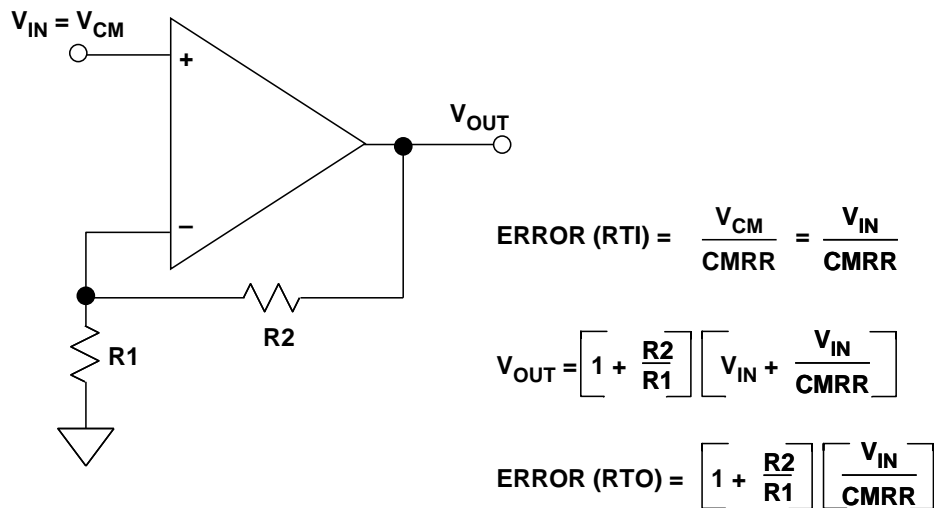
$V_{IN} = V_{CM}$

+

−

$V_{OUT}$

R2

R1

ERROR (RTI) = $\frac{V_{CM}}{CMRR} = \frac{V_{IN}}{CMRR}$

$V_{OUT} = \left[1 + \frac{R2}{R1}\right]\left[V_{IN} + \frac{V_{IN}}{CMRR}\right]$

ERROR (RTO) = $\left[1 + \frac{R2}{R1}\right]\left[\frac{V_{IN}}{CMRR}\right]$